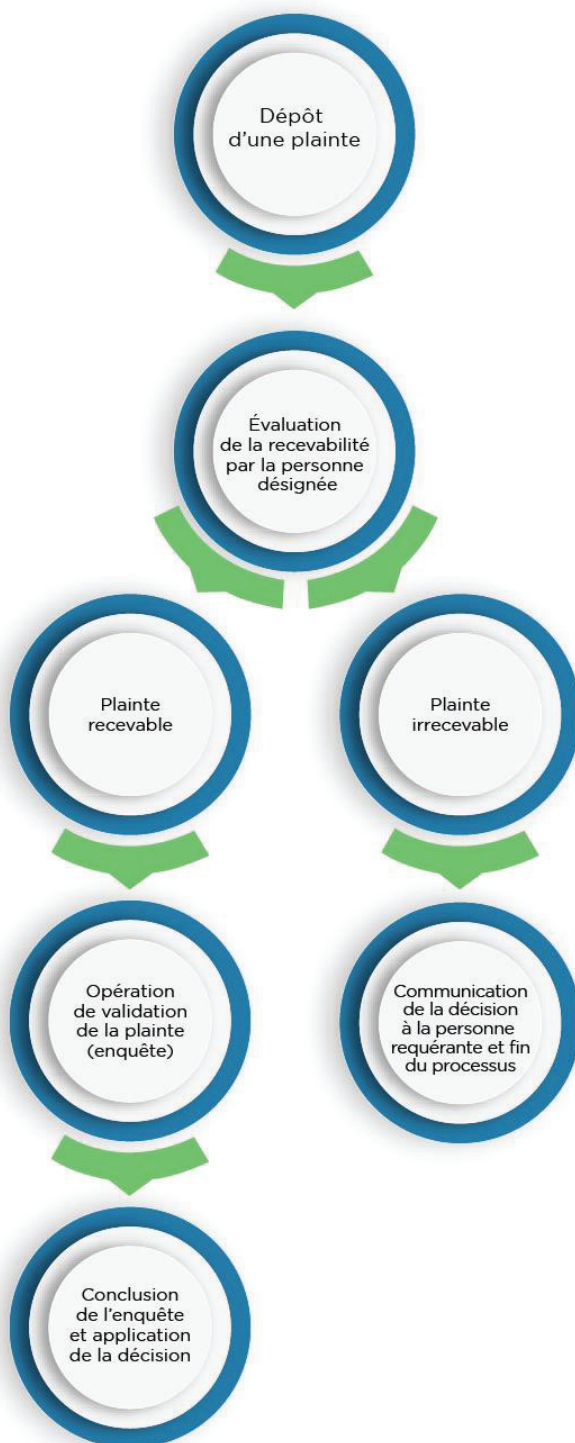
Dépôt d'une plainte

Évaluation de la recevabilité par la personne désignée

Plainte recevable

Plainte irrecevable

Opération de validation de la plainte (enquête)

Communication de la décision à la personne requérante et fin du processus

Conclusion de l'enquête et application de la décision